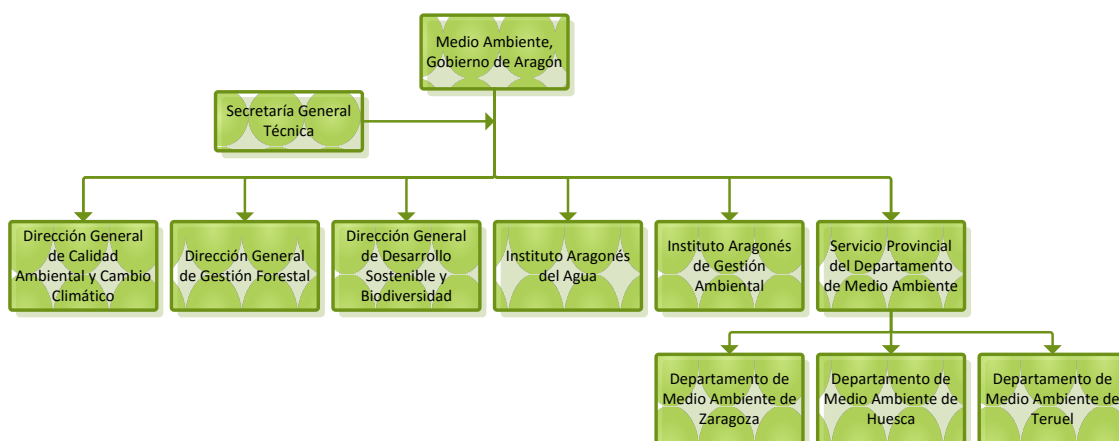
Medio Ambiente, Gobierno de Aragón

Secretaría General Técnica

Dirección General de Calidad Ambiental y Cambio Climático

Dirección General de Gestión Forestal

Dirección General de Desarrollo Sostenible y Biodiversidad

Instituto Aragonés del Agua

Instituto Aragonés de Gestión Ambiental

Servicio Provincial del Departamento de Medio Ambiente

Departamento de Medio Ambiente de Zaragoza

Departamento de Medio Ambiente de Huesca

Departamento de Medio Ambiente de Teruel